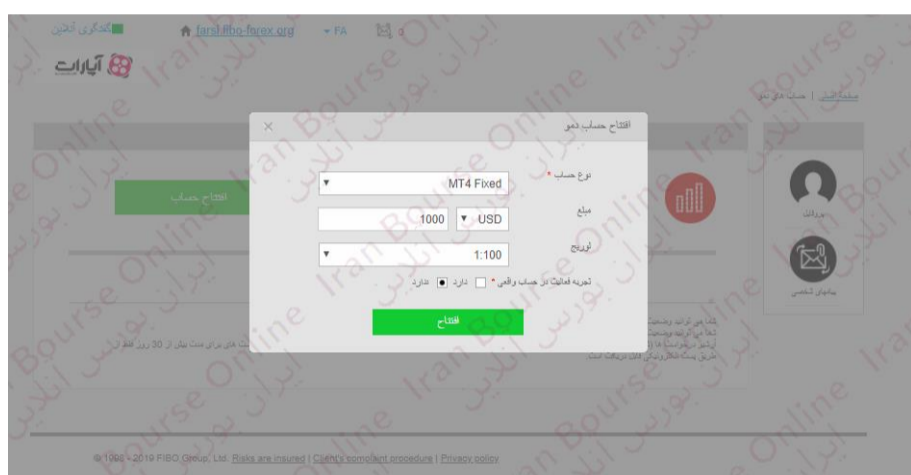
کدگذاری آنلاین
farsi.fibo-forex.org
FA
آپارات

صفحه اصلی | حساب های دمو

افتتاح حساب دمو
×
نوع حساب *
MT4 Fixed
مبلغ
1000
USD
لوریج
1:100
تجربه فعالیت در حساب واقعی * ندارد دارد
افتتاح

افتتاح حساب

پروفایل
پیامهای شخصی

© 1998 - 2019 FIBO Group, Ltd. Risks are insured | Client's complaint procedure | Privacy policy

Iran Bourse Online
ایران بورس آنلاین